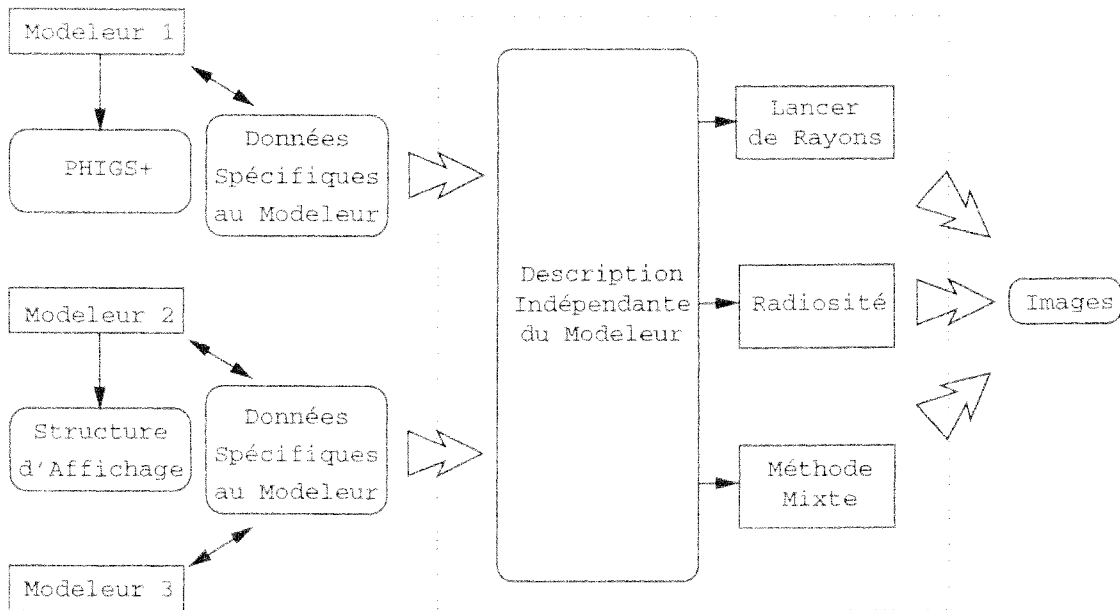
Modeleur 1

PHIGS+

Données Spécifiques au Modeleur

Modeleur 2

Structure d'Affichage

Données Spécifiques au Modeleur

Modeleur 3

Description Indépendante du Modeleur

Lancer de Rayons

Radiosité

Méthode Mixte

Images